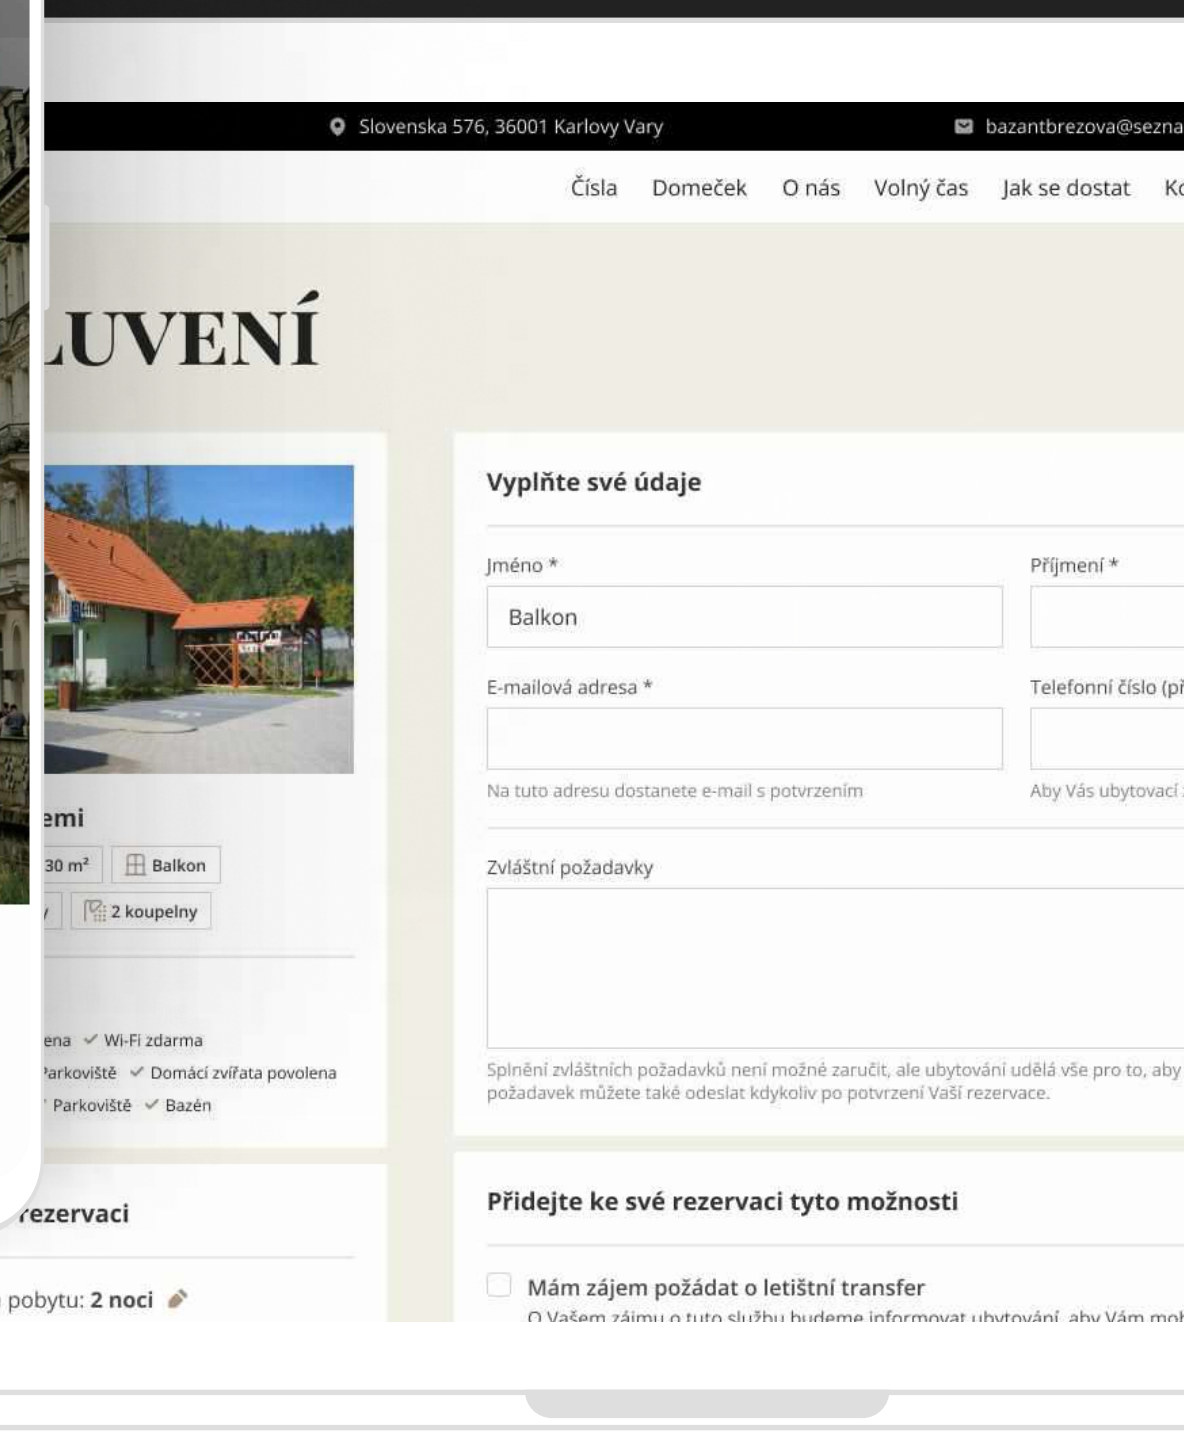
Slovenska 576, 36001 Karlovy Vary

bazantbrezova@sezna

Čísla Domeček O nás Volný čas Jak se dostat Ko

LUVENÍ

emi

30 m² Balkon

2 koupelny

ena ✓ Wi-Fi zdarma

arkoviště ✓ Domácí zvířata povolena

Parkoviště ✓ Bazén

rezervaci

pobytu: 2 noci

Vyplňte své údaje

Jméno *

Balkon

Příjmení *

E-mailová adresa *

Telefonní číslo (př

Na tuto adresu dostanete e-mail s potvrzením

Aby Vás ubytovací

Zvláštní požadavky

Splnění zvláštních požadavků není možné zaručit, ale ubytování udělá vše pro to, aby požadavek můžete také odeslat kdykoliv po potvrzení Vaší rezervace.

Přidejte ke své rezervaci tyto možnosti

Mám zájem požádat o letištní transfer

O Vašem zájmu o tuto službu budeme informovat ubytování, aby Vám mo